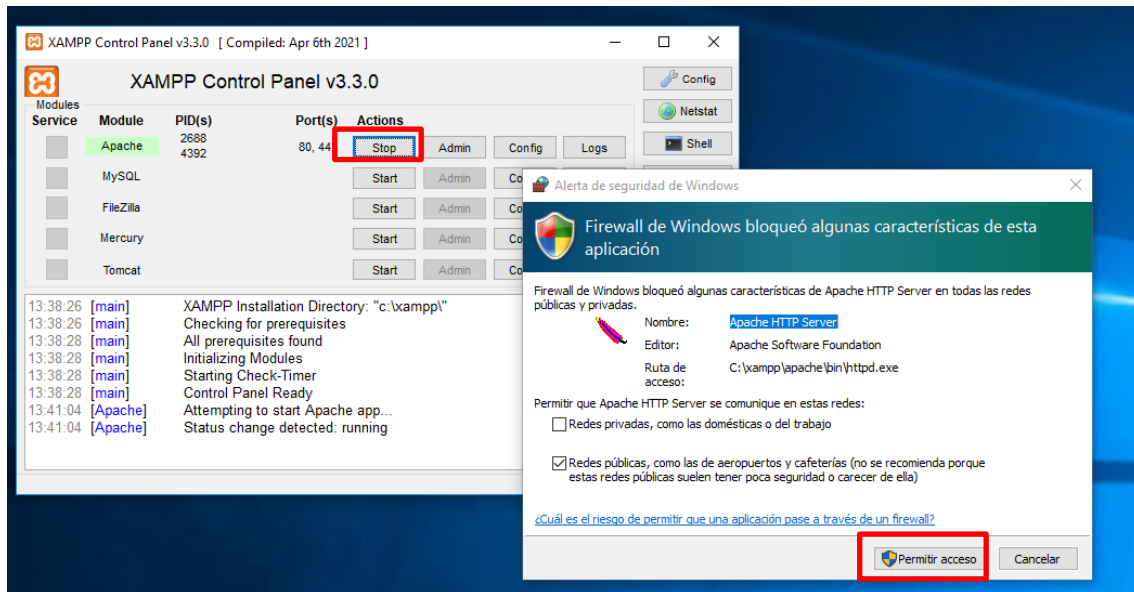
XAMPP Control Panel v3.3.0 [ Compiled: Apr 6th 2021 ]

XAMPP Control Panel v3.3.0

Config
Netstat
Shell

Modules
Service Module PID(s) Port(s) Actions

| Module | PID(s) | Port(s) | Actions | | | |
|---|---|---|---|---|---|---|
| Apache | 2688 4392 | 80, 44 | Stop | Admin | Config | Logs |
| MySQL | | | Start | Admin | Co | |
| FileZilla | | | Start | Admin | Co | |
| Mercury | | | Start | Admin | Co | |
| Tomcat | | | Start | Admin | Co | |

13:38:26 [main] XAMPP Installation Directory: "c:\xampp\"
13:38:26 [main] Checking for prerequisites
13:38:28 [main] All prerequisites found
13:38:28 [main] Initializing Modules
13:38:28 [main] Starting Check-Timer
13:38:28 [main] Control Panel Ready
13:41:04 [Apache] Attempting to start Apache app...
13:41:04 [Apache] Status change detected: running

Alerta de seguridad de Windows

Firewall de Windows bloqueó algunas características de esta aplicación

Firewall de Windows bloqueó algunas características de Apache HTTP Server en todas las redes públicas y privadas.

Nombre: Apache HTTP Server
Editor: Apache Software Foundation
Ruta de acceso: C:\xampp\apache\bin\httpd.exe

Permitir que Apache HTTP Server se comunique en estas redes:
Redes privadas, como las domésticas o del trabajo
Redes públicas, como las de aeropuertos y cafeterías (no se recomienda porque estas redes públicas suelen tener poca seguridad o carecer de ella)

¿Cuál es el riesgo de permitir que una aplicación pase a través de un firewall?

Permitir acceso
Cancelar